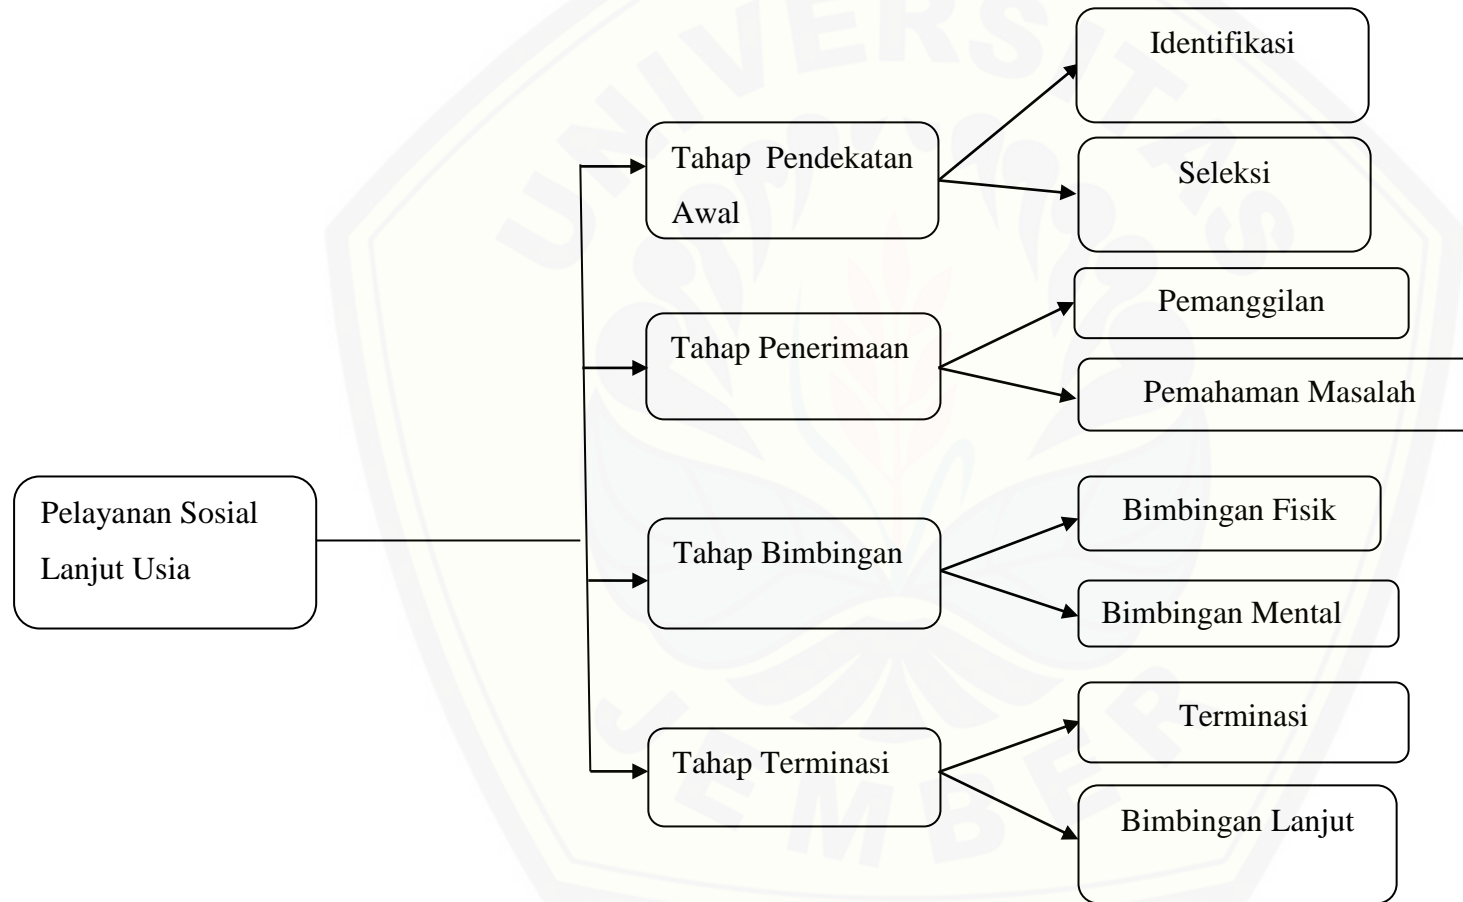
Pelayanan Sosial Lanjut Usia

Tahap Pendekatan Awal

Identifikasi

Seleksi

Tahap Penerimaan

Pemanggilan

Pemahaman Masalah

Tahap Bimbingan

Bimbingan Fisik

Bimbingan Mental

Tahap Terminasi

Terminasi

Bimbingan Lanjut

UNIVERSITAS JEMBER